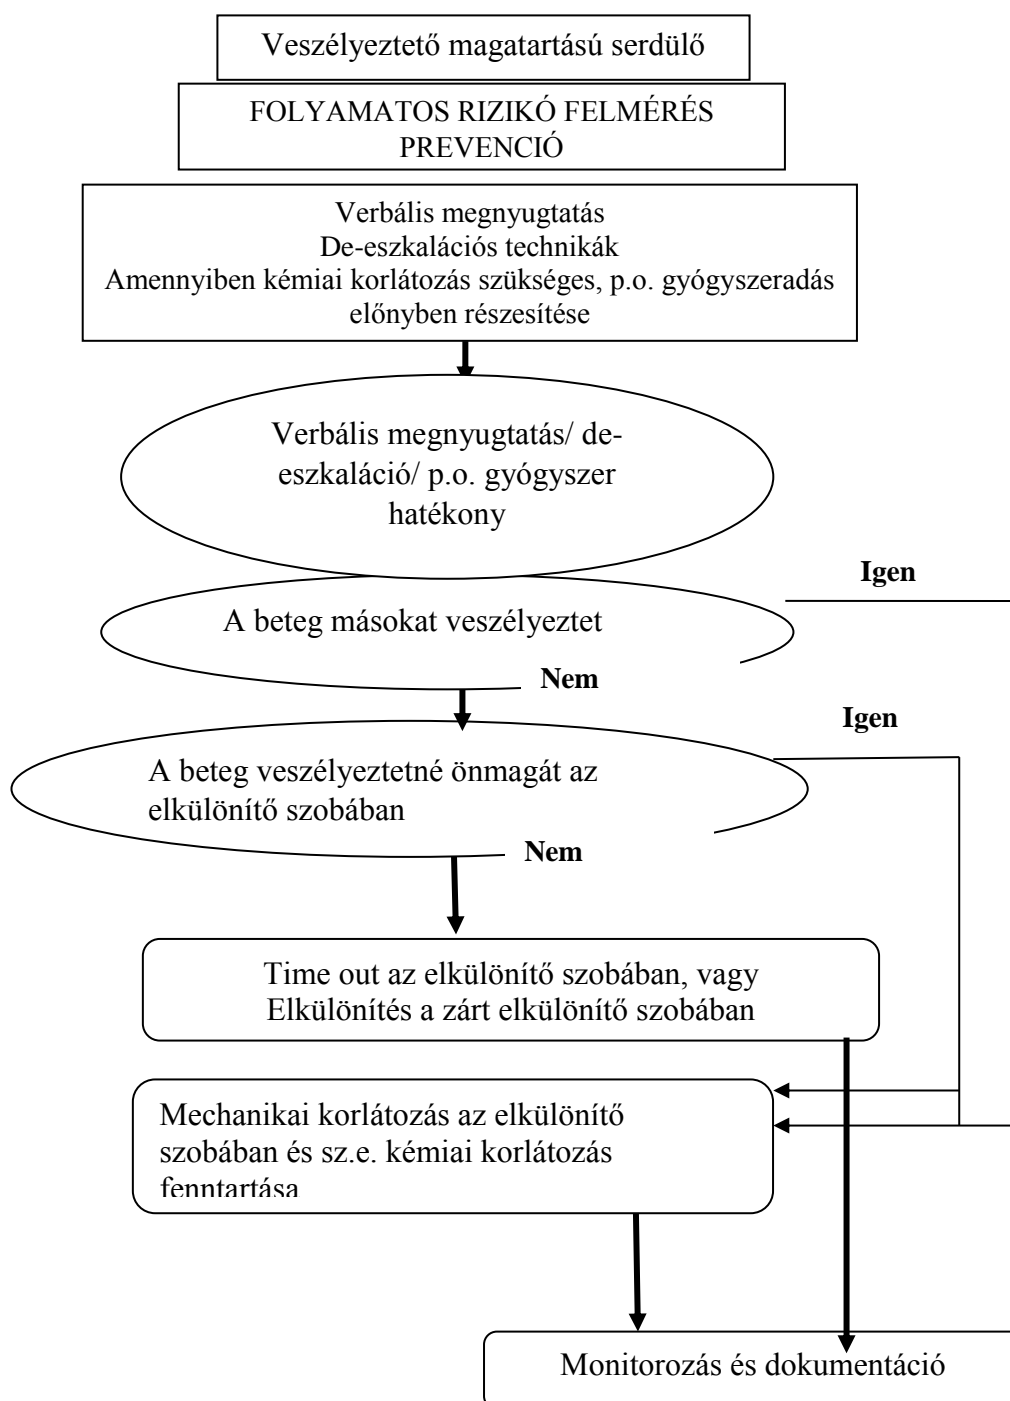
Veszélyeztető magatartású serdülő

FOLYAMATOS RIZIKÓ FELMÉRÉS PREVENCIÓ

Verbális megnyugtatás
De-eszkalációs technikák
Amennyiben kémiai korlátozás szükséges, p.o. gyógyszeradás előnyben részesítése

Verbális megnyugtatás/ de-eszkaláció/ p.o. gyógyszer hatékony

Igen

A beteg másokat veszélyeztet

Nem

Igen

A beteg veszélyeztetné önmagát az elkülönítő szobában

Nem

Time out az elkülönítő szobában, vagy
Elkülönítés a zárt elkülönítő szobában

Mechanikai korlátozás az elkülönítő szobában és sz.e. kémiai korlátozás fenntartása

Monitorozás és dokumentáció